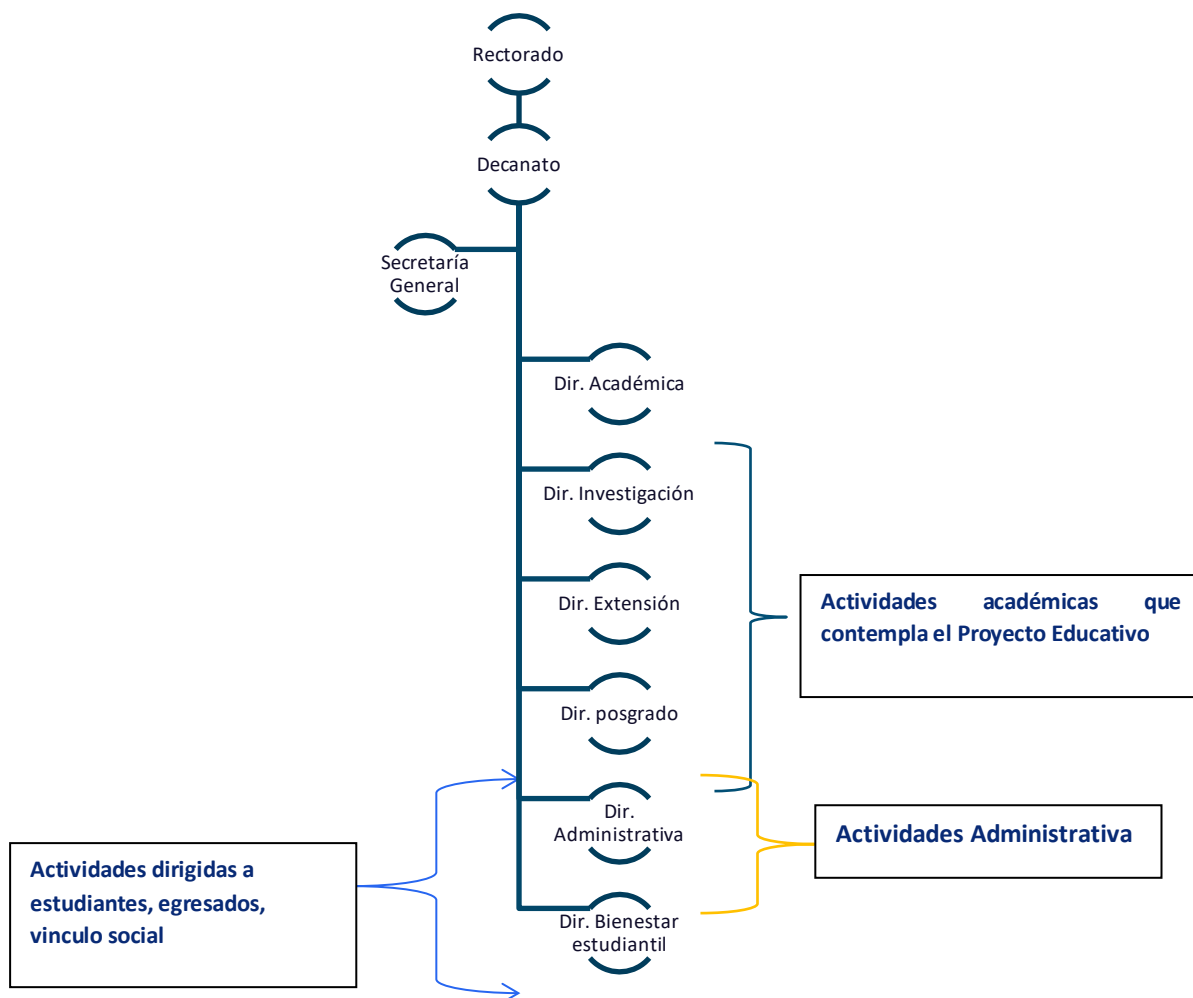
Rectorado

Decanato

Secretaría General

Dir. Académica

Dir. Investigación

Dir. Extensión

Dir. posgrado

Dir. Administrativa

Dir. Bienestar estudiantil

Actividades académicas que contempla el Proyecto Educativo

Actividades Administrativa

Actividades dirigidas a estudiantes, egresados, vinculo social